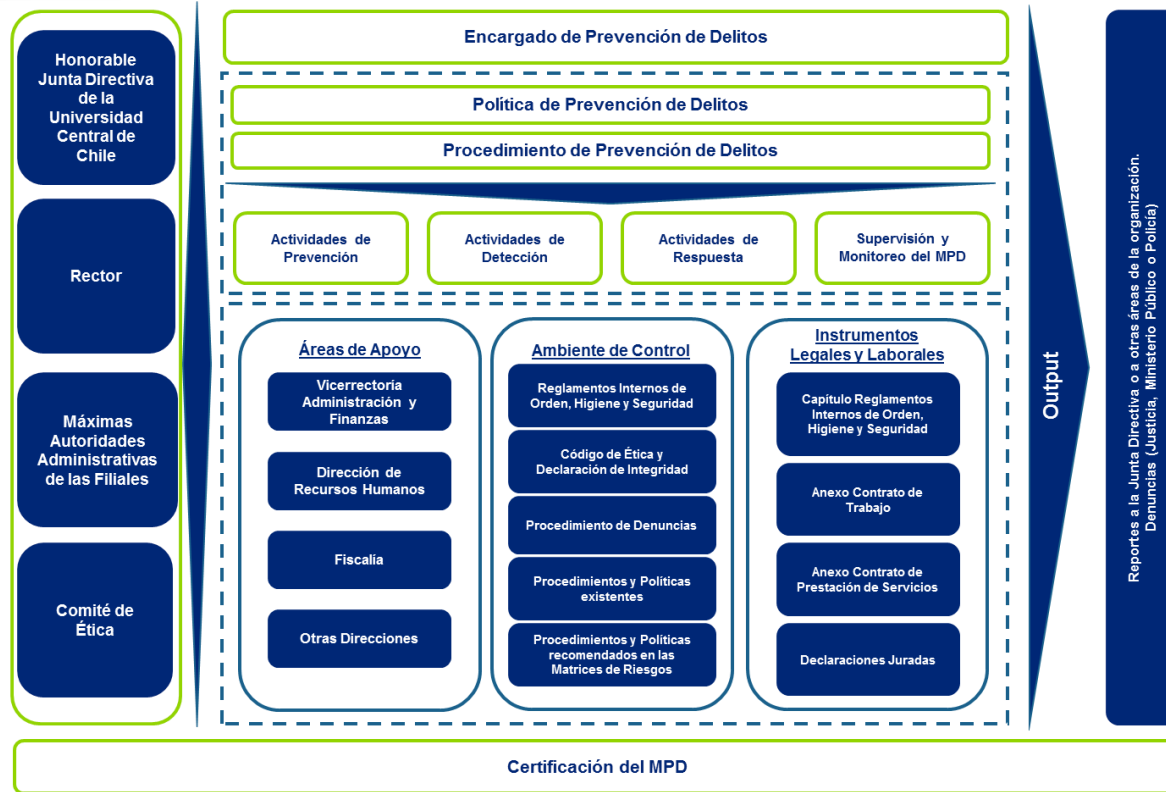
Honorable Junta Directiva de la Universidad Central de Chile

Rector

Máximas Autoridades Administrativas de las Filiales

Comité de Ética

Encargado de Prevención de Delitos

Política de Prevención de Delitos

Procedimiento de Prevención de Delitos

Actividades de Prevención

Actividades de Detección

Actividades de Respuesta

Supervisión y Monitoreo del MPD

Áreas de Apoyo

Vicerrectoria Administración y Finanzas

Dirección de Recursos Humanos

Fiscalía

Otras Direcciones

Ambiente de Control

Reglamentos Internos de Orden, Higiene y Seguridad

Código de Ética y Declaración de Integridad

Procedimiento de Denuncias

Procedimientos y Políticas existentes

Procedimientos y Políticas recomendados en las Matrices de Riesgos

Instrumentos Legales y Laborales

Capítulo Reglamentos Internos de Orden, Higiene y Seguridad

Anexo Contrato de Trabajo

Anexo Contrato de Prestación de Servicios

Declaraciones Juradas

Output

Reportes a la Junta Directiva o a otras áreas de la organización. Denuncias (Justicia, Ministerio Público o Policía)

Certificación del MPD